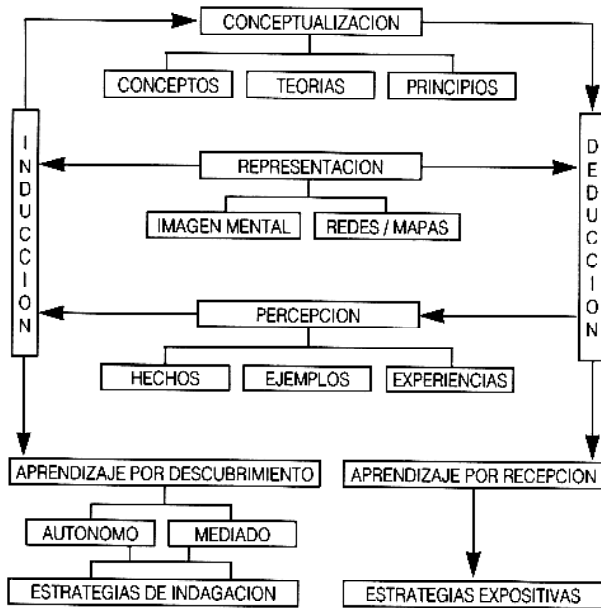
CONCEPTUALIZACION

CONCEPTOS

TEORIAS

PRINCIPIOS

INDUCCION

DEDUCCION

REPRESENTACION

IMAGEN MENTAL

REDES / MAPAS

PERCEPCION

HECHOS

EJEMPLOS

EXPERIENCIAS

APRENDIZAJE POR DESCUBRIMIENTO

AUTONOMO

MEDIADO

ESTRATEGIAS DE INDAGACION

APRENDIZAJE POR RECEPCION

ESTRATEGIAS EXPOSITIVAS